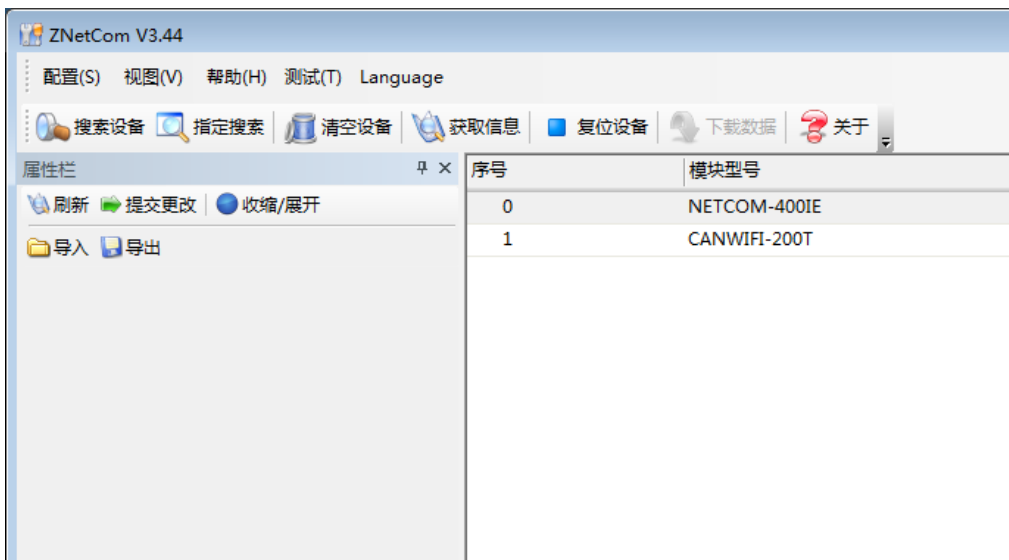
ZNetCom V3.44

配置(S) 视图(V) 帮助(H) 测试(T) Language

搜索设备 指定搜索 清空设备 获取信息 复位设备 下载数据 关于

属性栏 ⊥ ×

刷新 提交更改 收缩/展开

导入 导出

| 序号 | 模块型号 |
|---|---|
| 0 | NETCOM-400IE |
| 1 | CANWIFI-200T |